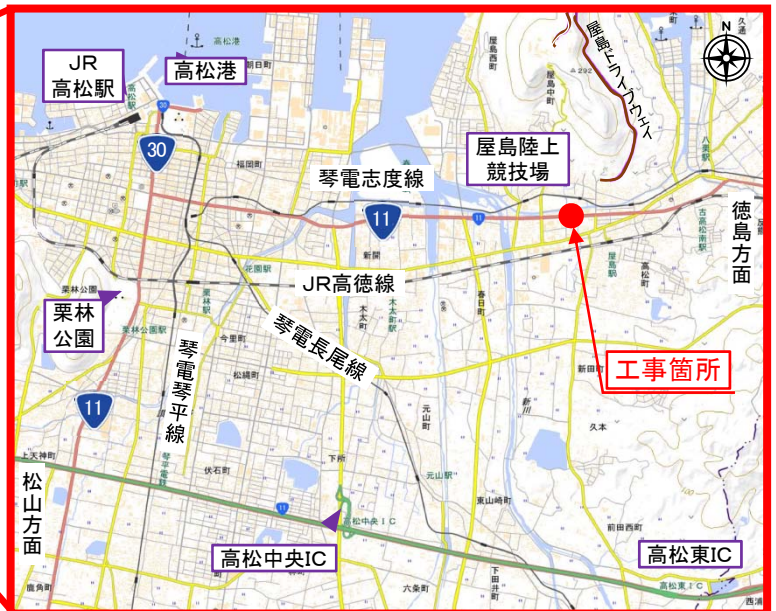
JR
高松駅

高松港

30

屋島ドライブウェイ

N

屋島陸上
競技場

琴電志度線

11

徳
島
方
面

JR高徳線

栗林
公園

琴電長尾線

琴
電
琴
平
線

工事箇所

11

松
山
方
面

高松中央IC

高松東IC

高松港
朝日町
屋島西町
屋島中町
292
八栗駅
福岡町
新開
古高松南駅
屋島
高松町
栗林公園
花園駅
木太町
春日町
栗林公園駅
今里町
新田町
松縄町
元山町
久本
上天神町
下所
伏石町
元山駅
東山崎町
高松中央IC
前田西町
鹿角町
六条町
下田井町
高松東IC